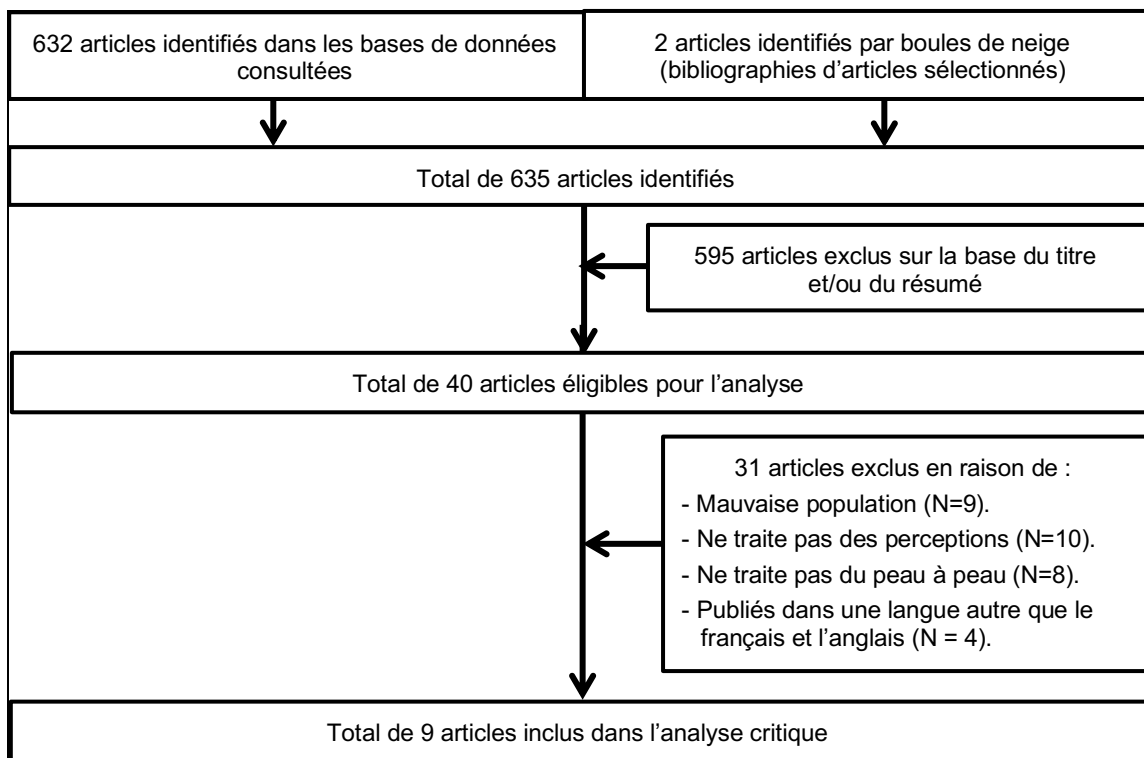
632 articles identifiés dans les bases de données consultées

2 articles identifiés par boules de neige (bibliographies d'articles sélectionnés)

Total de 635 articles identifiés

595 articles exclus sur la base du titre et/ou du résumé

Total de 40 articles éligibles pour l'analyse

31 articles exclus en raison de :
- Mauvaise population (N=9).
- Ne traite pas des perceptions (N=10).
- Ne traite pas du peau à peau (N=8).
- Publiés dans une langue autre que le français et l'anglais (N = 4).

Total de 9 articles inclus dans l'analyse critique